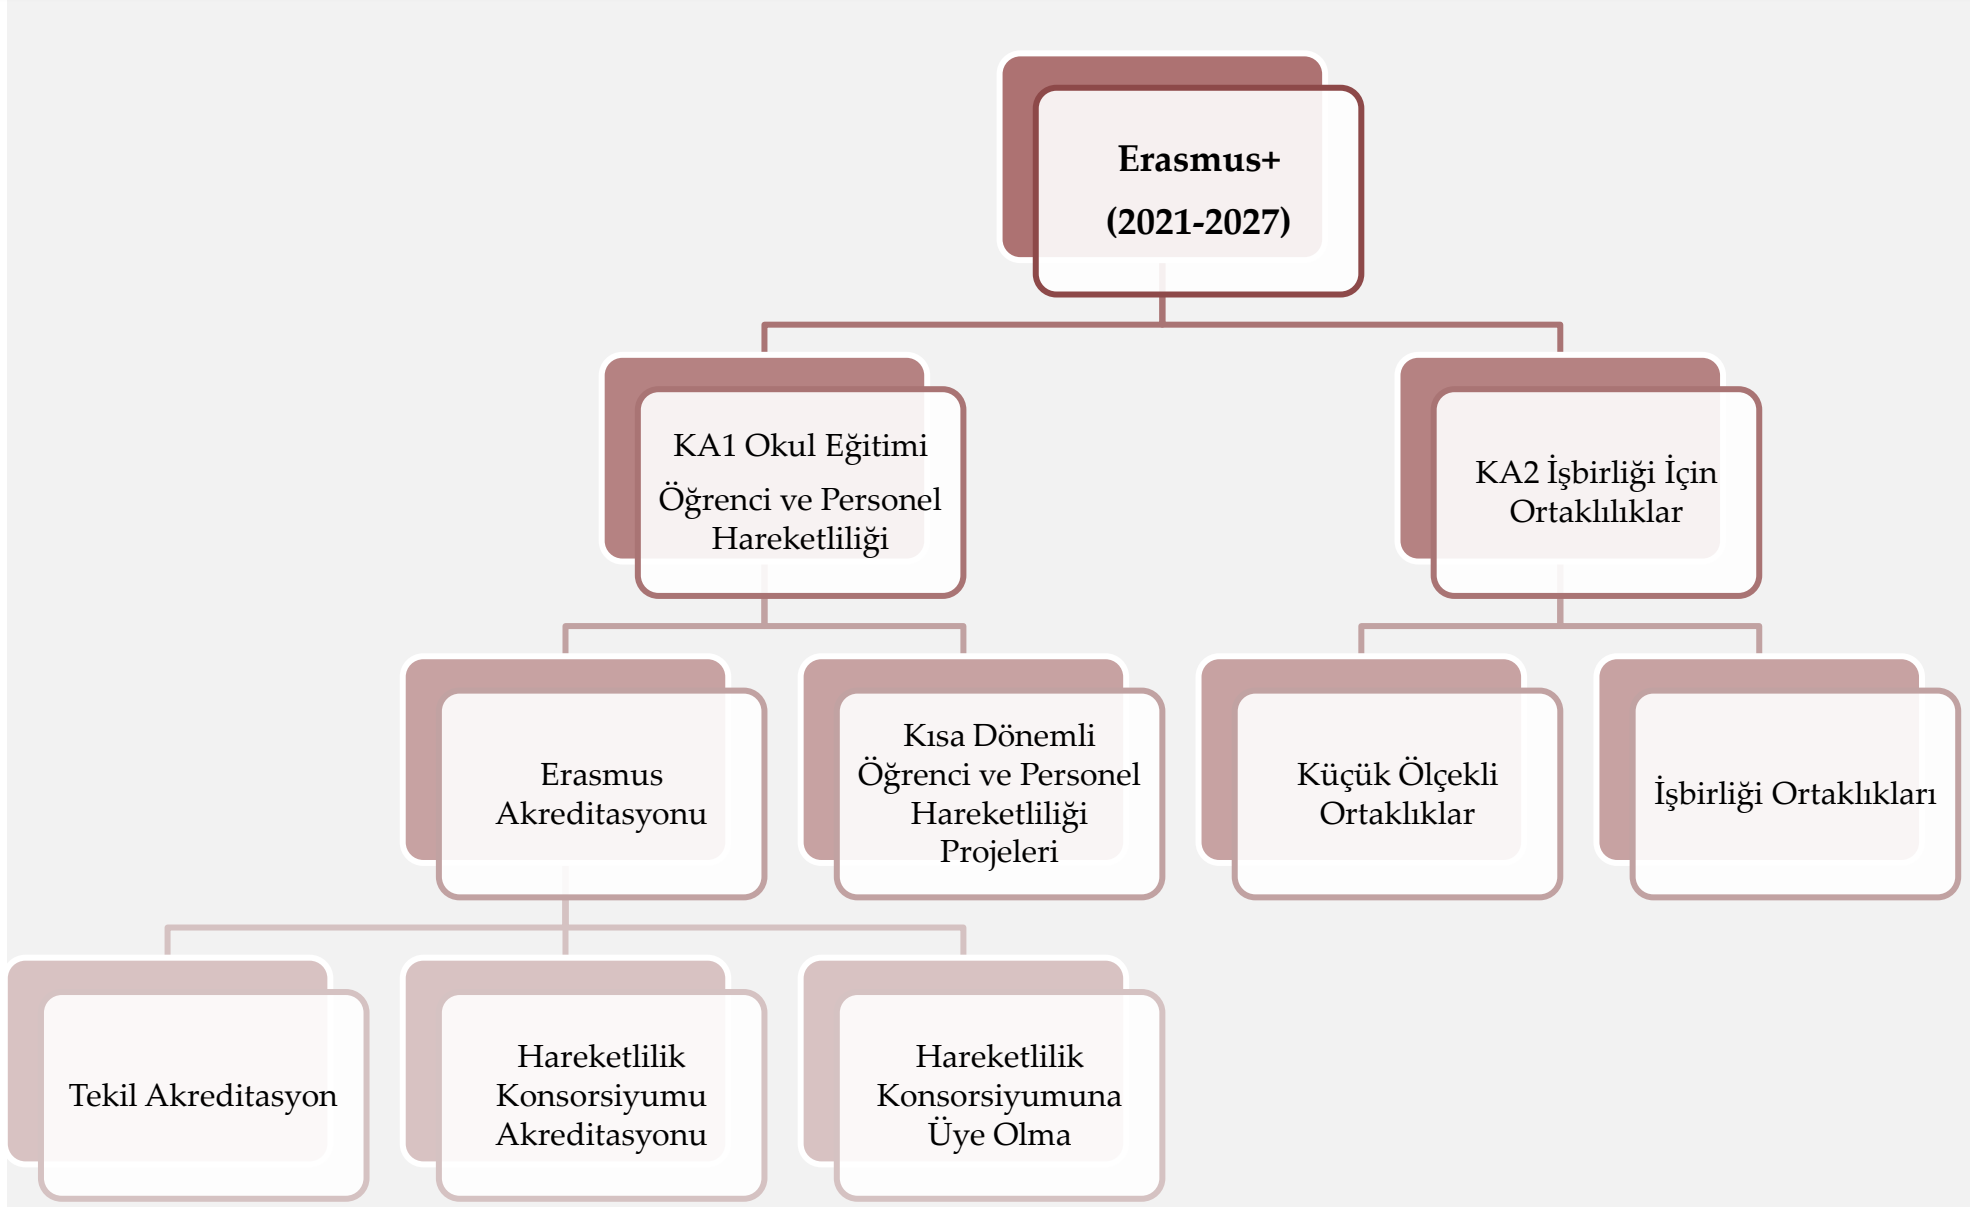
Erasmus+
(2021-2027)

KA1 Okul Eğitimi Öğrenci ve Personel Hareketliliği

KA2 İşbirliği İçin Ortaklılıklar

Erasmus Akreditasyonu

Kısa Dönemli Öğrenci ve Personel Hareketliliği Projeleri

Küçük Ölçekli Ortaklıklar

İşbirliği Ortaklıkları

Tekil Akreditasyon

Hareketlilik Konsorsiyumu Akreditasyonu

Hareketlilik Konsorsiyumuna Üye Olma